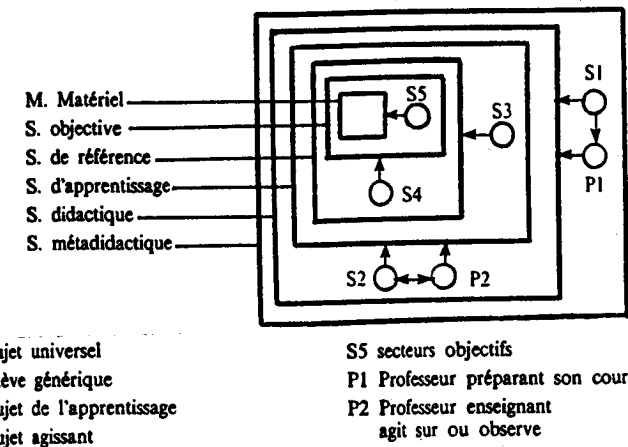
M. Matériel
S. objective
S. de référence
S. d'apprentissage
S. didactique
S. métadidactique

S5
S3
S4
S1
P1
S2
P2

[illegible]jet universel
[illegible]lève générique
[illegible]jet de l'apprentissage
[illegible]jet agissant

S5 secteurs objectifs
P1 Professeur préparant son cour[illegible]
P2 Professeur enseignant
agit sur ou observe